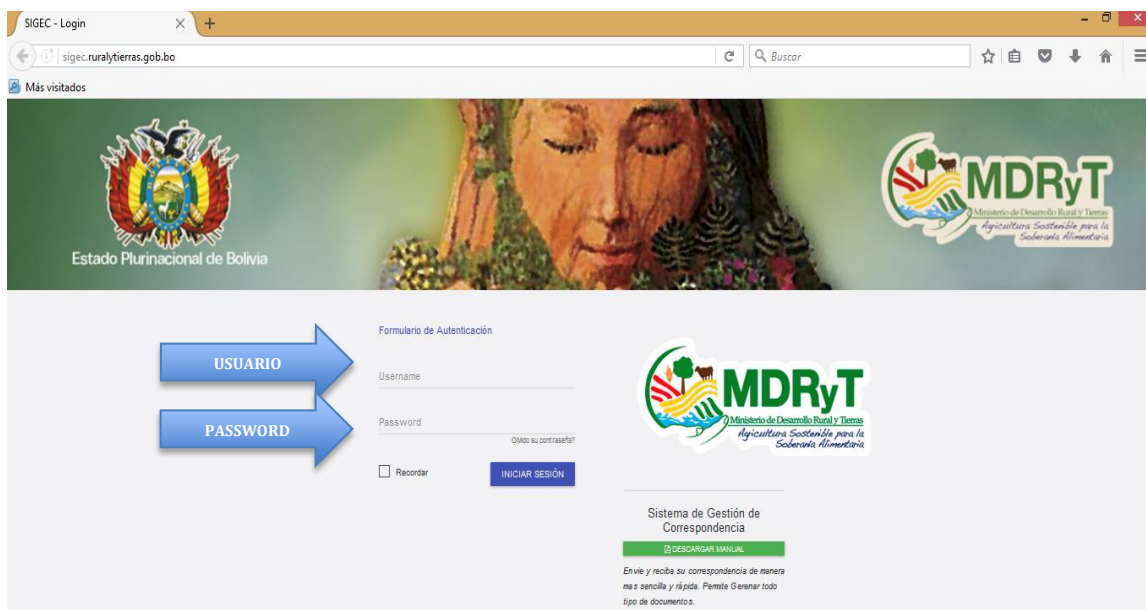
SIGEC - Login

sigec.ruralytierras.gob.bo

Buscar

Más visitados

Estado Plurinacional de Bolivia

MDRyT
Ministerio de Desarrollo Rural y Tierras
Agricultura Sostenible para la Soberanía Alimentaria

Formulario de Autenticación

USUARIO

Username

PASSWORD

Password

Olvido su contraseña?

Recordar

INICIAR SESIÓN

MDRyT
Ministerio de Desarrollo Rural y Tierras
Agricultura Sostenible para la Soberanía Alimentaria

Sistema de Gestión de Correspondencia

DESCARGAR MANUAL

Envíe y reciba su correspondencia de manera mas sencilla y rápida. Pemite Gerenar todo tipo de documentos.